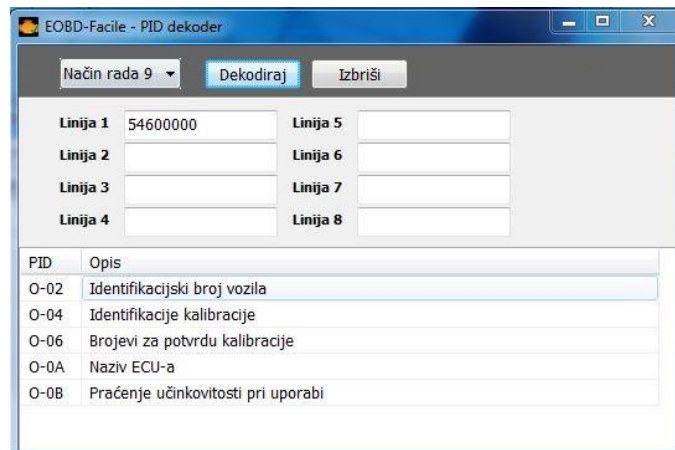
EOBD-Facile - PID dekoder

Način rada 9 Dekodiraj Izbriši

Linija 1 54600000
Linija 2
Linija 3
Linija 4
Linija 5
Linija 6
Linija 7
Linija 8

| PID | Opis |
|---|---|
| O-02 | Identifikacijski broj vozila |
| O-04 | Identifikacije kalibracije |
| O-06 | Brojevi za potvrdu kalibracije |
| O-0A | Naziv ECU-a |
| O-0B | Praćenje učinkovitosti pri uporabi |